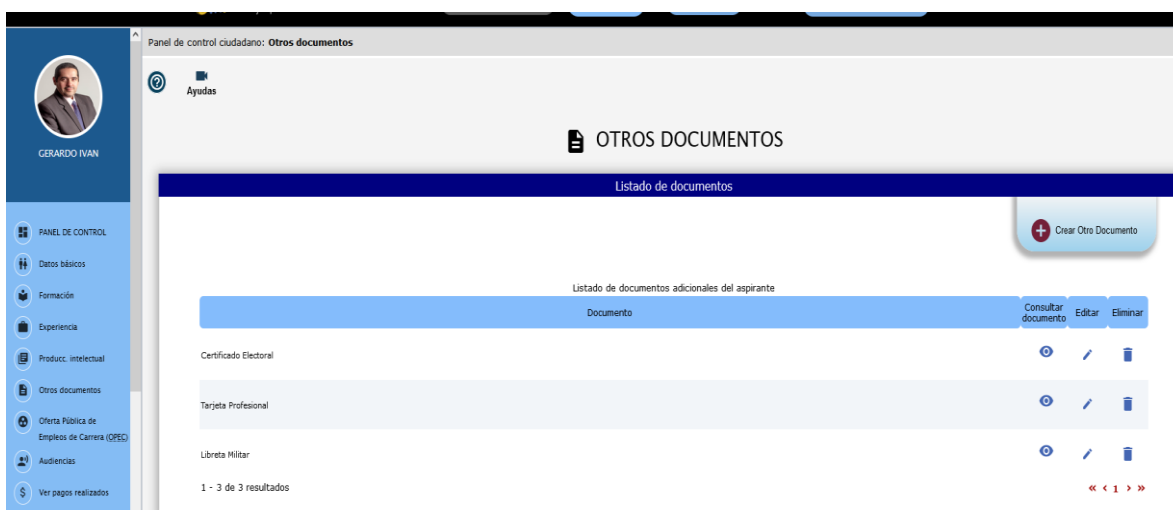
GERARDO IVAN

PANEL DE CONTROL
Datos básicos
Formación
Experiencia
Producc. intelectual
Otros documentos
Oferta Pública de Empleos de Carrera (OPEC)
Audiencias
Ver pagos realizados

Panel de control ciudadano: **Otros documentos**

Ayudas

OTROS DOCUMENTOS

Listado de documentos

Crear Otro Documento

Listado de documentos adicionales del aspirante

| Documento | Consultar documento | Editar | Eliminar |
|---|---|---|---|
| Certificado Electoral | | | |
| Tarjeta Profesional | | | |
| Libreta Militar | | | |

1 - 3 de 3 resultados

« ‹ 1 › »